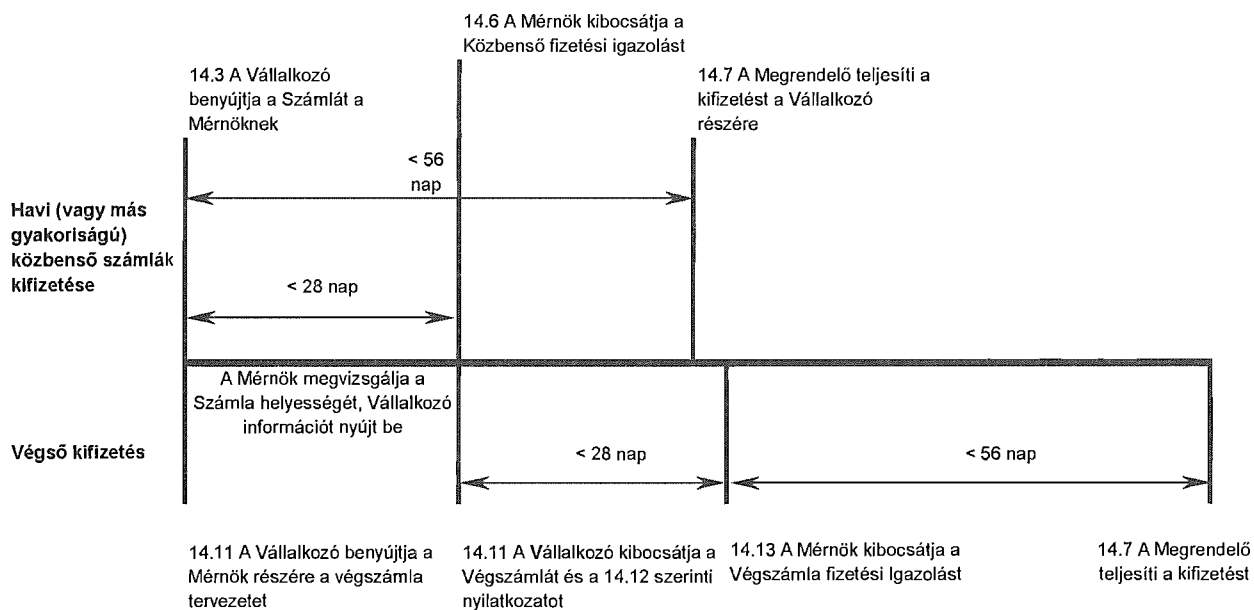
14.6 A Mérnök kibocsátja a Közbenső fizetési igazolást

14.3 A Vállalkozó benyújtja a Számlát a Mérnöknek

14.7 A Megrendelő teljesíti a kifizetést a Vállalkozó részére

< 56 nap

Havi (vagy más gyakoriságú) közbenső számlák kifizetése

< 28 nap

A Mérnök megvizsgálja a Számla helyességét, Vállalkozó információt nyújt be

Végső kifizetés

< 28 nap

< 56 nap

14.11 A Vállalkozó benyújtja a Mérnök részére a végszámla tervezetet

14.11 A Vállalkozó kibocsátja a Végszámlát és a 14.12 szerinti nyilatkozatot

14.13 A Mérnök kibocsátja a Végszámla fizetési Igazolást

14.7 A Megrendelő teljesíti a kifizetést